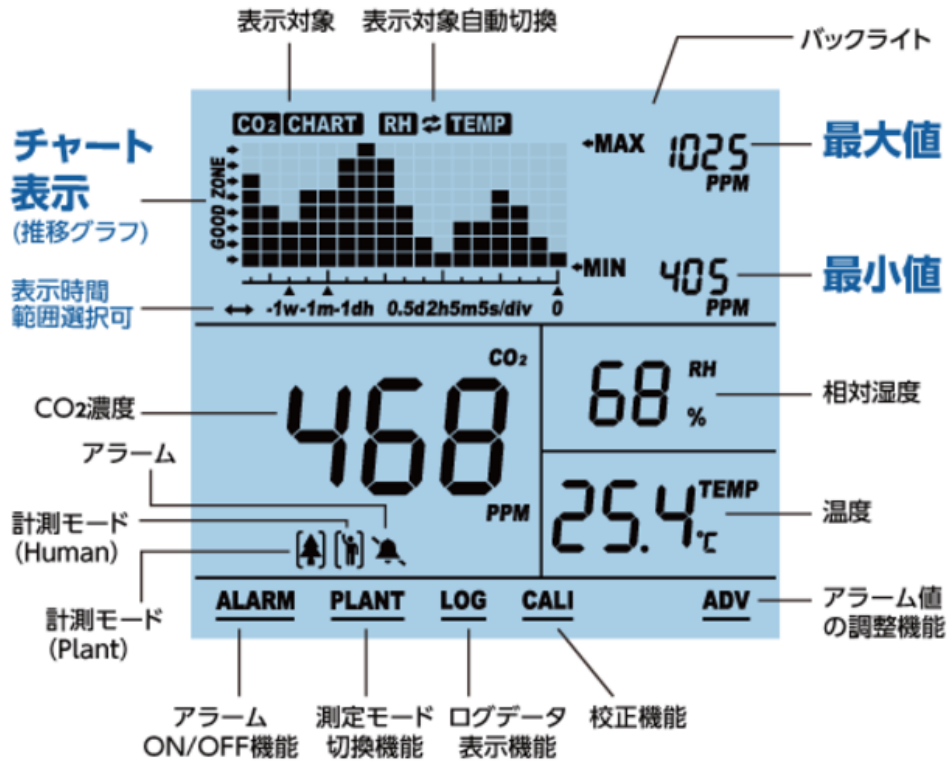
表示対象

表示対象自動切換

バックライト

チャート表示
(推移グラフ)

$CO_2$ CHART

RH ⇄ TEMP

GOOD ZONE

→MAX

1025
PPM

最大値

→MIN

405
PPM

最小値

表示時間範囲選択可

↔ -1w-1m-1dh 0.5d2h5m5s/div 0

$CO_2$

468

PPM

$CO_2$濃度

アラーム

計測モード
(Human)

計測モード
(Plant)

RH
68
%

相対湿度

TEMP
25.4
℃

温度

ALARM

PLANT

LOG

CALI

ADV

アラーム値の調整機能

アラーム
ON/OFF機能

測定モード
切換機能

ログデータ
表示機能

校正機能